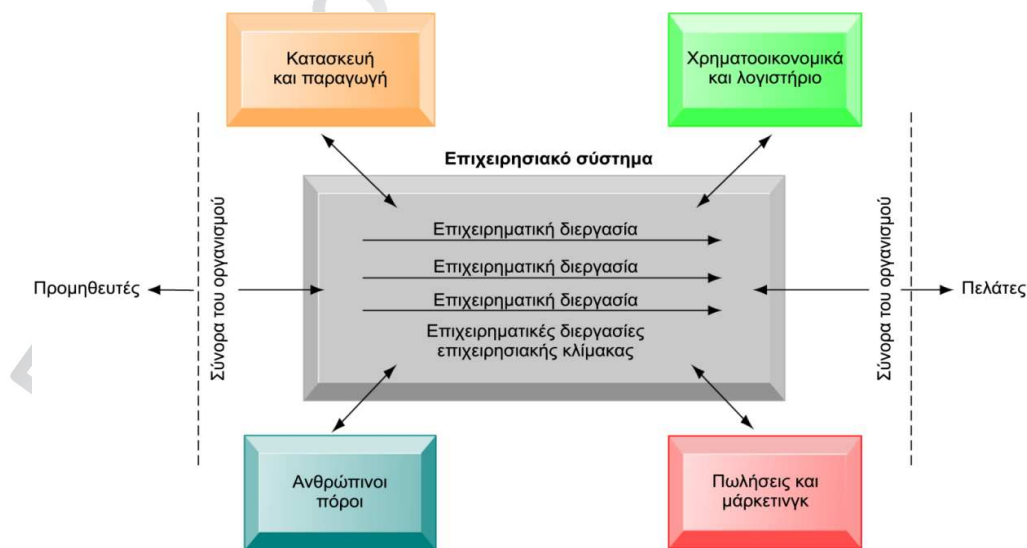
Κατασκευή και παραγωγή

Χρηματοοικονομικά και λογιστήριο

Επιχειρησιακό σύστημα

Σύνορα του οργανισμού

Σύνορα του οργανισμού

Προμηθευτές

Επιχειρηματική διεργασία

Επιχειρηματική διεργασία

Επιχειρηματική διεργασία

Επιχειρηματικές διεργασίες επιχειρησιακής κλίμακας

Πελάτες

Ανθρώπινοι πόροι

Πωλήσεις και μάρκετινγκ